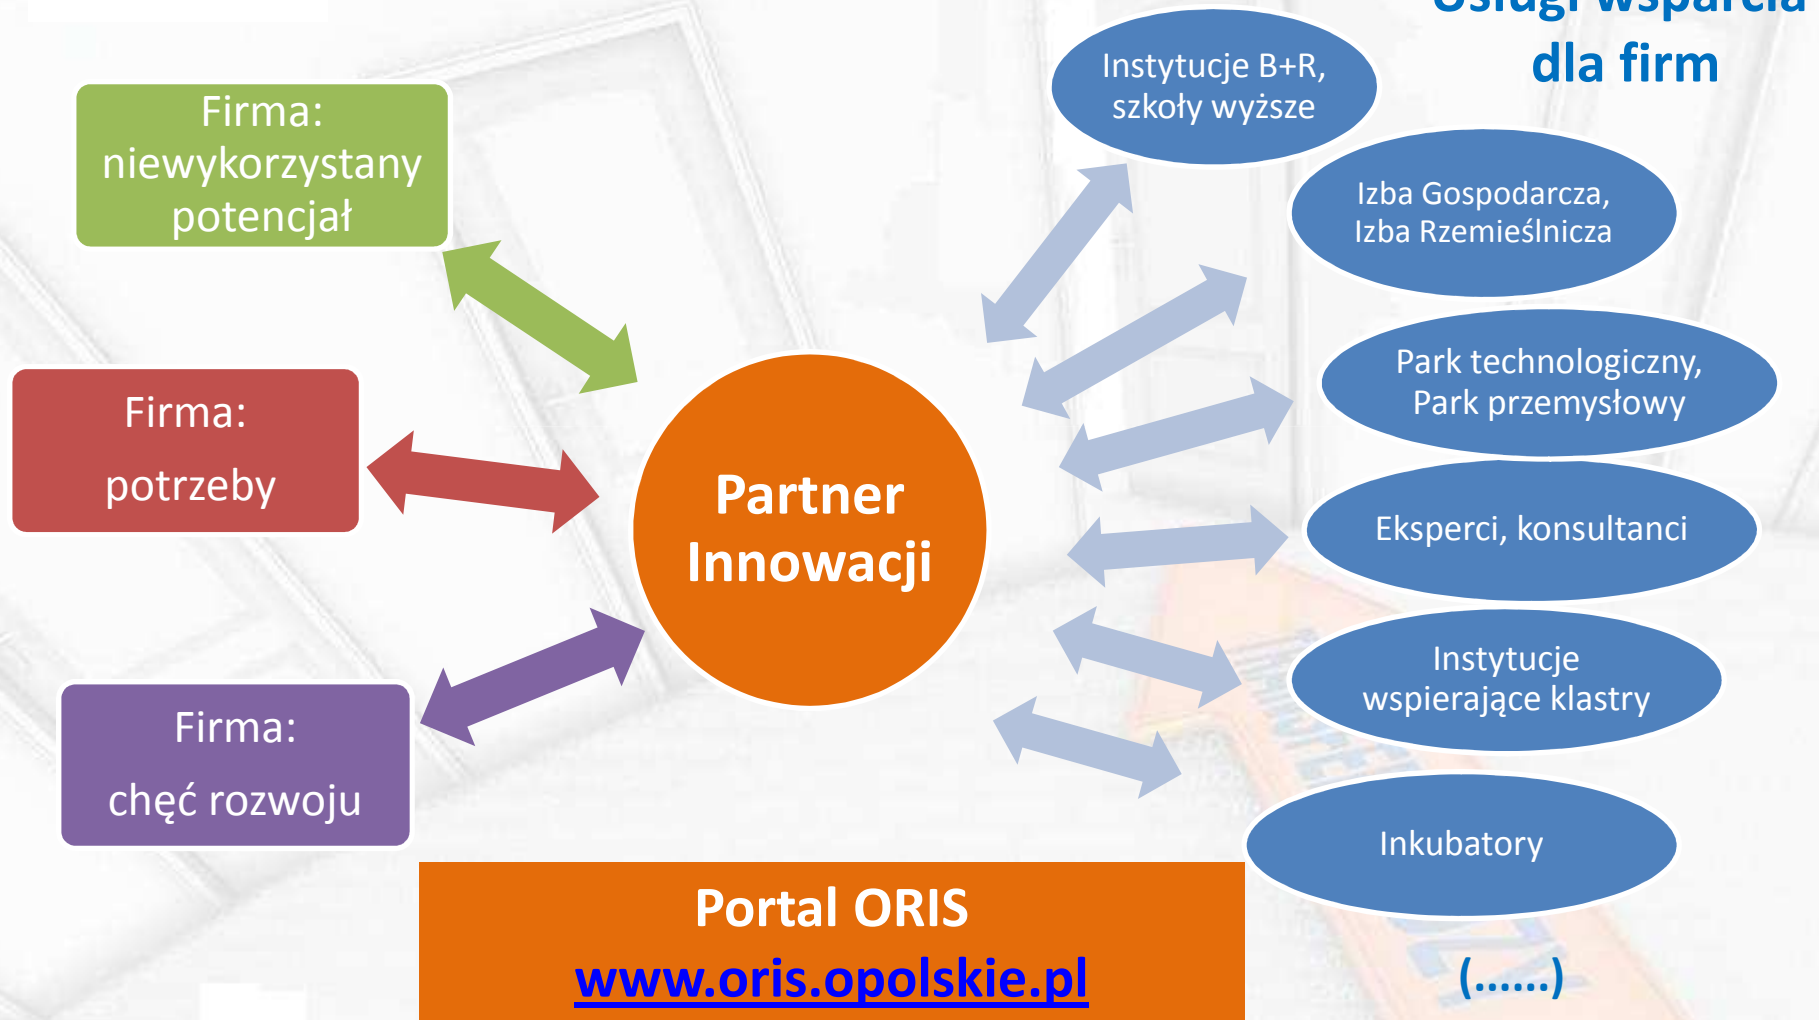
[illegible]
dla firm

Firma: niewykorzystany potencjał

Firma: potrzeby

Firma: chęć rozwoju

Partner Innowacji

Instytucje B+R, szkoły wyższe

Izba Gospodarcza, Izba Rzemieślnicza

Park technologiczny, Park przemysłowy

Eksperci, konsultanci

Instytucje wspierające klastry

Inkubatory

(……)

Portal ORIS
www.oris.opolskie.pl